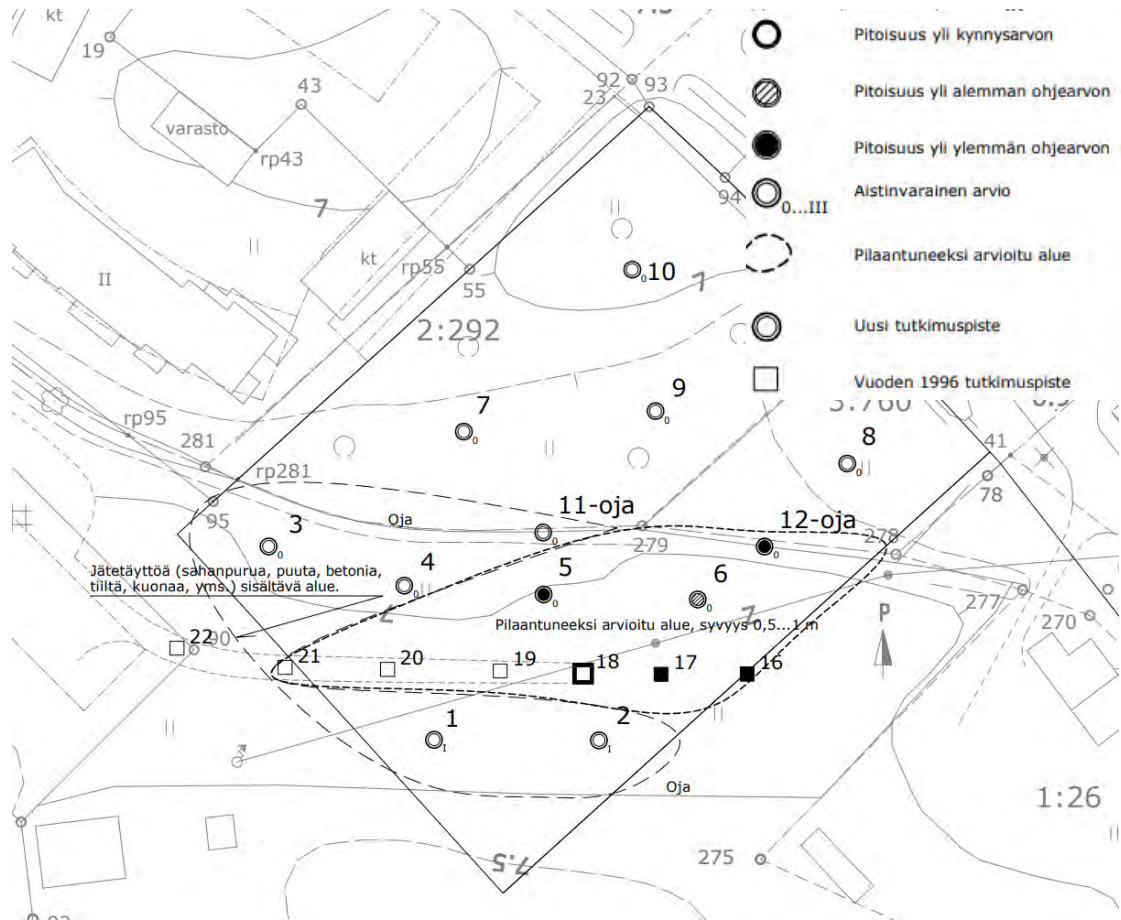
Pitoisuus yli kynnysarvon

Pitoisuus yli alemman ohjearvon

Pitoisuus yli ylemmän ohjearvon

Aistinvarainen arvio 0...III

Pilaantuneeksi arvioitu alue

Uusi tutkimuspiste

Vuoden 1996 tutkimuspiste

kt
19
43
92
93
23
varasto
rp43
7
94
II
kt
rp55
II
10
55
2:292
9
7
3.760
8
rp95
281
41
rp281
78
95
Oja
11-oja
12-oja
3
279
278
Jätetäyttöä (sahanpurua, puuta, betonia, tiiltä, kuonaa, yms.) sisältävä alue.
4
5
6
277
P
22
90
Pilaantuneeksi arvioitu alue, syvyys 0,5...1 m
270
21
20
19
18
17
16
1
2
Oja
1:26
275
7.5